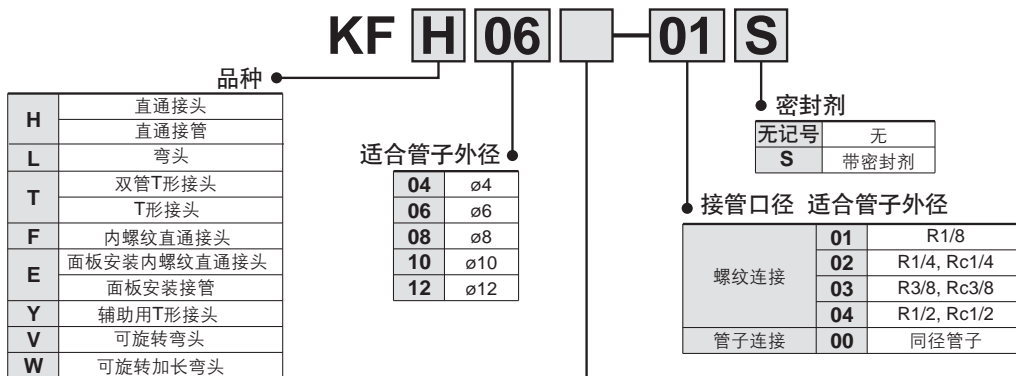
KF H 06 -01 S

品种

| | |
|---|---|
| H | 直通接头 |
| | 直通接管 |
| L | 弯头 |
| T | 双管T形接头 |
| | T形接头 |
| F | 内螺纹直通接头 |
| E | 面板安装内螺纹直通接头 |
| | 面板安装接管 |
| Y | 辅助用T形接头 |
| V | 可旋转弯头 |
| W | 可旋转加长弯头 |

适合管子外径

| | |
|---|---|
| 04 | ø4 |
| 06 | ø6 |
| 08 | ø8 |
| 10 | ø10 |
| 12 | ø12 |

密封剂

| | |
|---|---|
| 无记号 | 无 |
| S | 带密封剂 |

接管口径 适合管子外径

| | | |
|---|---|---|
| 螺纹连接 | 01 | R1/8 |
| | 02 | R1/4, Rc1/4 |
| | 03 | R3/8, Rc3/8 |
| | 04 | R1/2, Rc1/2 |
| 管子连接 | 00 | 同径管子 |